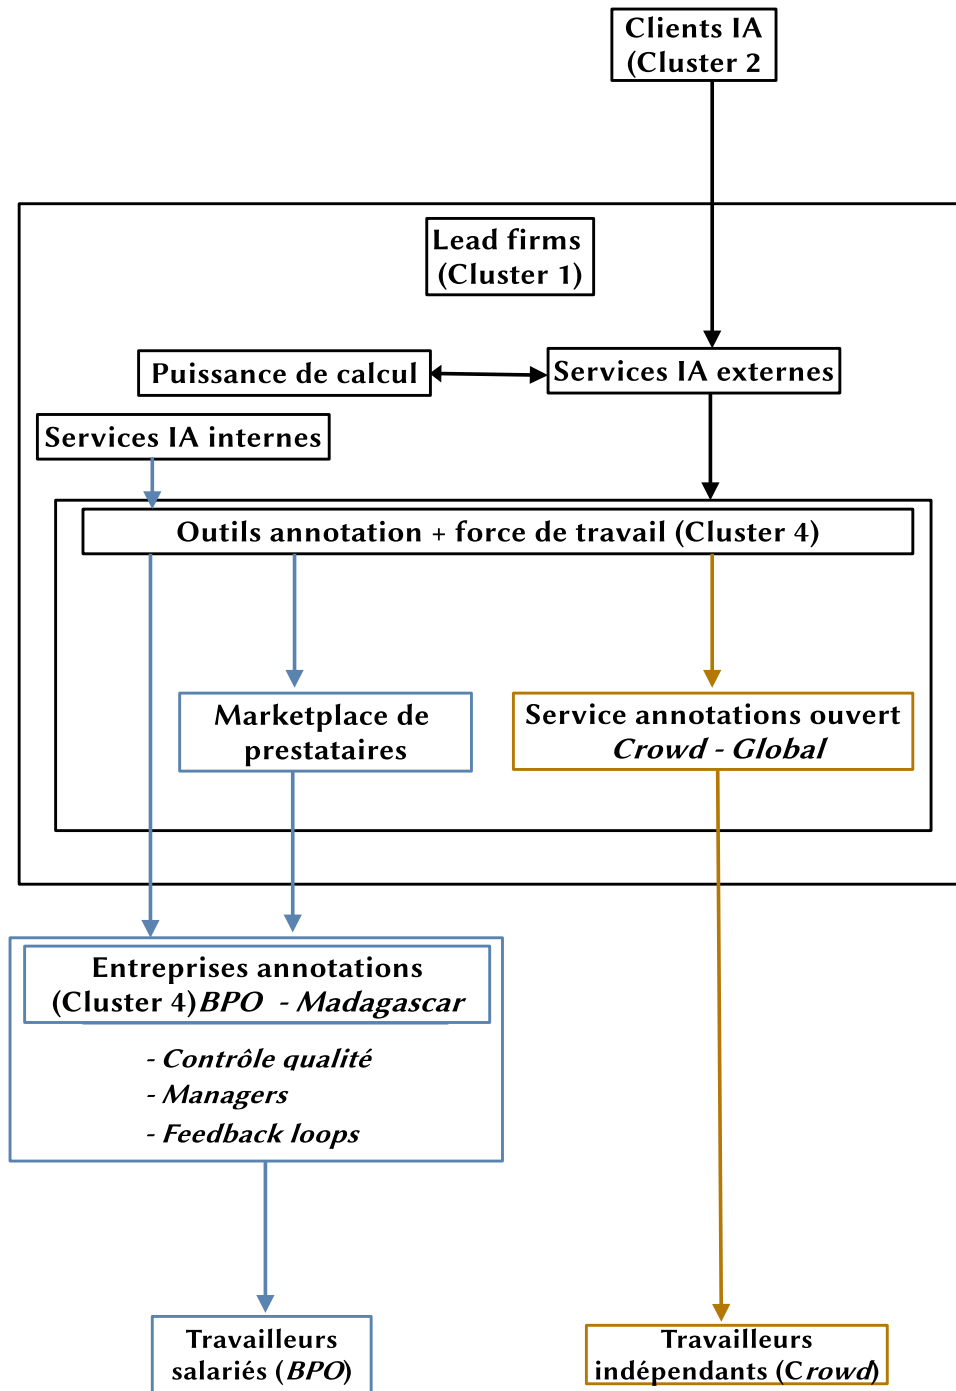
Clients IA (Cluster 2

Lead firms (Cluster 1)

Puissance de calcul

Services IA externes

Services IA internes

Outils annotation + force de travail (Cluster 4)

Marketplace de prestataires

Service annotations ouvert *Crowd - Global*

Entreprises annotations (Cluster 4) *BPO - Madagascar*

*- Contrôle qualité*
*- Managers*
*- Feedback loops*

Travailleurs salariés (*BPO*)

Travailleurs indépendants (C*rowd*)